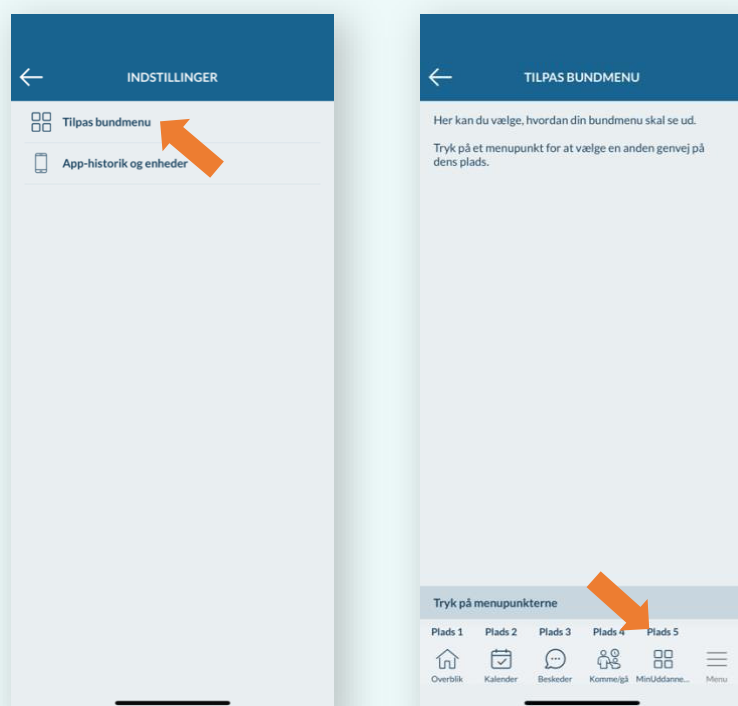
INDSTILLINGER

Tilpas bundmenu

App-historik og enheder

TILPAS BUNDMENU

Her kan du vælge, hvordan din bundmenu skal se ud.

Tryk på et menupunkt for at vælge en anden genvej på dens plads.

Tryk på menupunkterne

| Plads 1 | Plads 2 | Plads 3 | Plads 4 | Plads 5 | |
|---|---|---|---|---|---|
| Overblik | Kalender | Beskeder | Komme/gå | MinUddanne... | Menu |